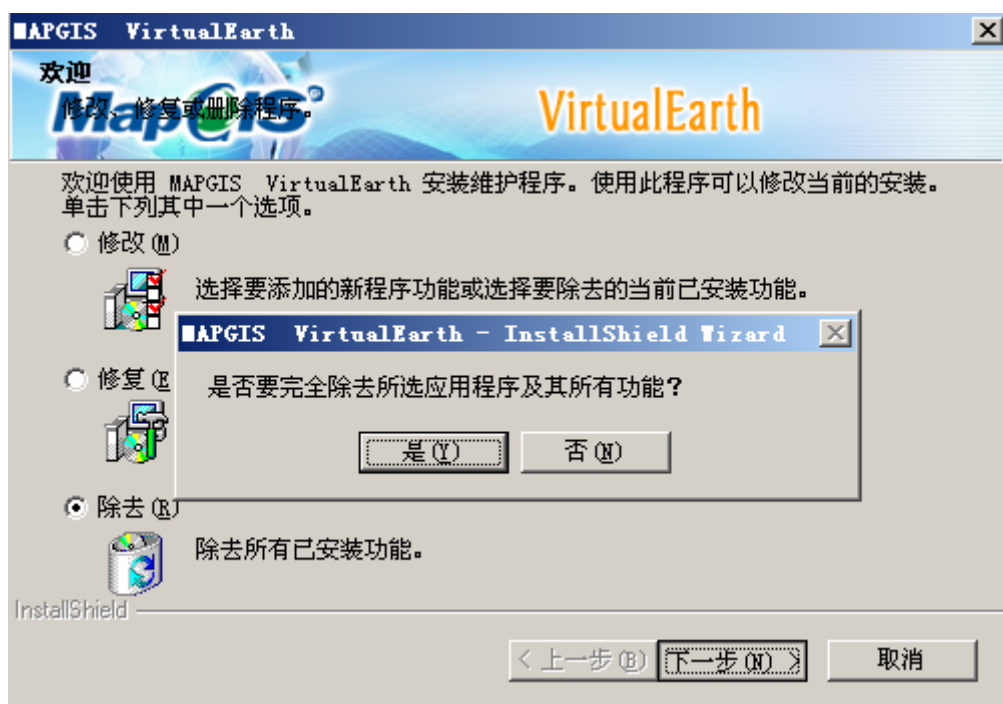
MAPGIS VirtualEarth

欢迎

修改、修复或删除程序。

MapGIS

VirtualEarth

欢迎使用 MAPGIS VirtualEarth 安装维护程序。使用此程序可以修改当前的安装。单击下列其中一个选项。

修改(M)

选择要添加的新程序功能或选择要除去的当前已安装功能。

MAPGIS VirtualEarth - InstallShield Wizard

是否要完全除去所选应用程序及其所有功能?

是(Y)

否(N)

修复(E

除去(R)

除去所有已安装功能。

InstallShield

< 上一步(B)

下一步(N) >

取消